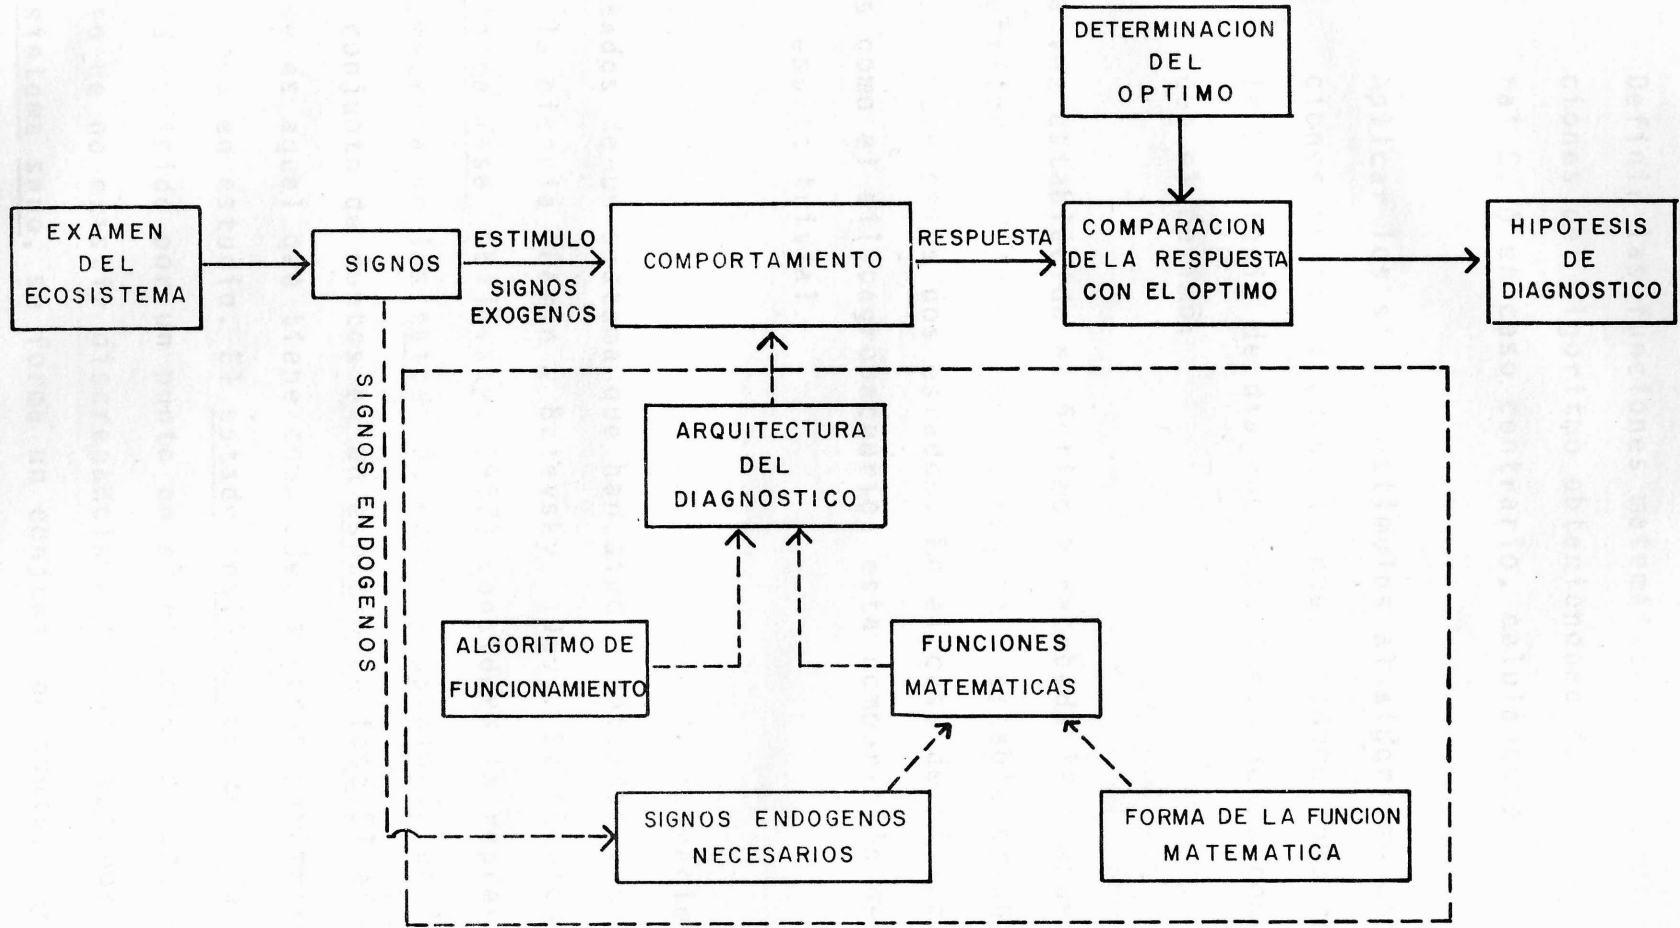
DETERMINACION DEL OPTIMO

EXAMEN DEL ECOSISTEMA

SIGNOS

ESTIMULO

SIGNOS EXOGENOS

COMPORTAMIENTO

RESPUESTA

COMPARACION DE LA RESPUESTA CON EL OPTIMO

HIPOTESIS DE DIAGNOSTICO

SIGNOS ENDOGENOS

ARQUITECTURA DEL DIAGNOSTICO

ALGORITMO DE FUNCIONAMIENTO

FUNCIONES MATEMATICAS

SIGNOS ENDOGENOS NECESARIOS

FORMA DE LA FUNCION MATEMATICA